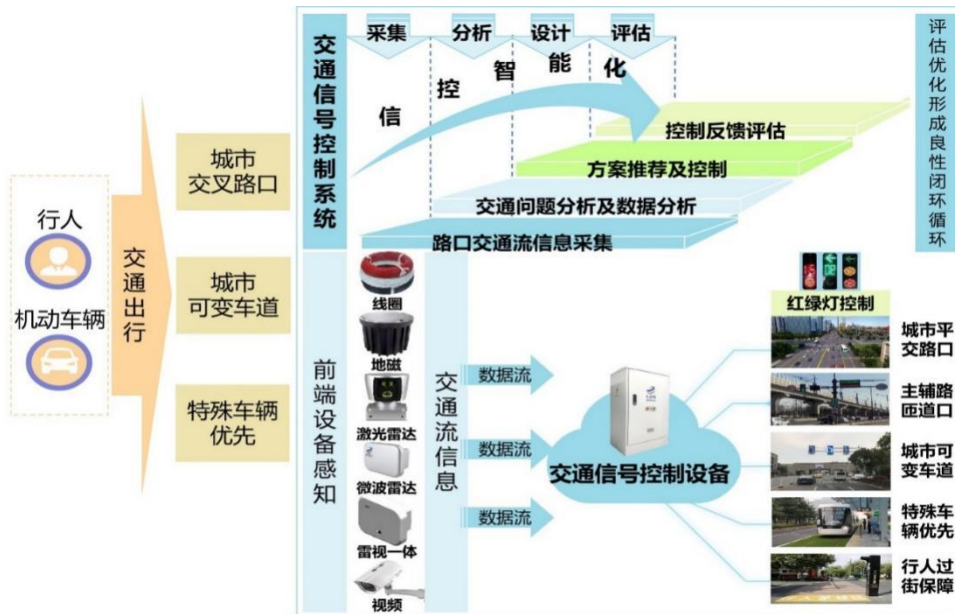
行人

机动车辆

交通出行

城市交叉路口

城市可变车道

特殊车辆优先

交通信号控制系统

采集 分析 设计 评估

信 控 智 能 化

控制反馈评估

方案推荐及控制

交通问题分析及数据分析

路口交通流信息采集

评估优化形成良性闭环循环

前端设备感知

线圈

地磁

激光雷达

微波雷达

雷视一体

视频

交通流信息

数据流

数据流

数据流

交通信号控制设备

红绿灯控制

城市平交路口

主辅路匝道口

城市可变车道

特殊车辆优先

行人过街保障